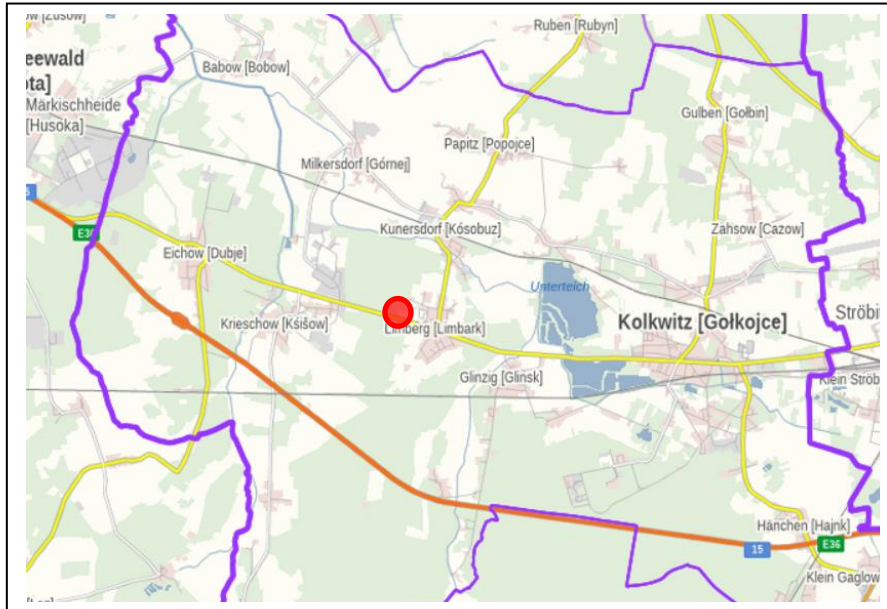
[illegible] [Zusow]
Ruben [Rubyn]
eewald
ota]
Babow [Bobow]
Märkischheide
[Husoka]
Gulben [Gołbin]
Papitz [Popojce]
Milkersdorf [Górnej]
15
E36
Kunersdorf [Kósobuz]
Zahsow [Cazow]
Eichow [Dubje]
Unterteich
Ströbi
Krieschow [Kśišow]
Limberg [Limbark]
Kolkwitz [Gołkojce]
Glinzig [Glinsk]
Klein Ströb
Hänchen [Hajnk]
15
E36
Klein Gaglow